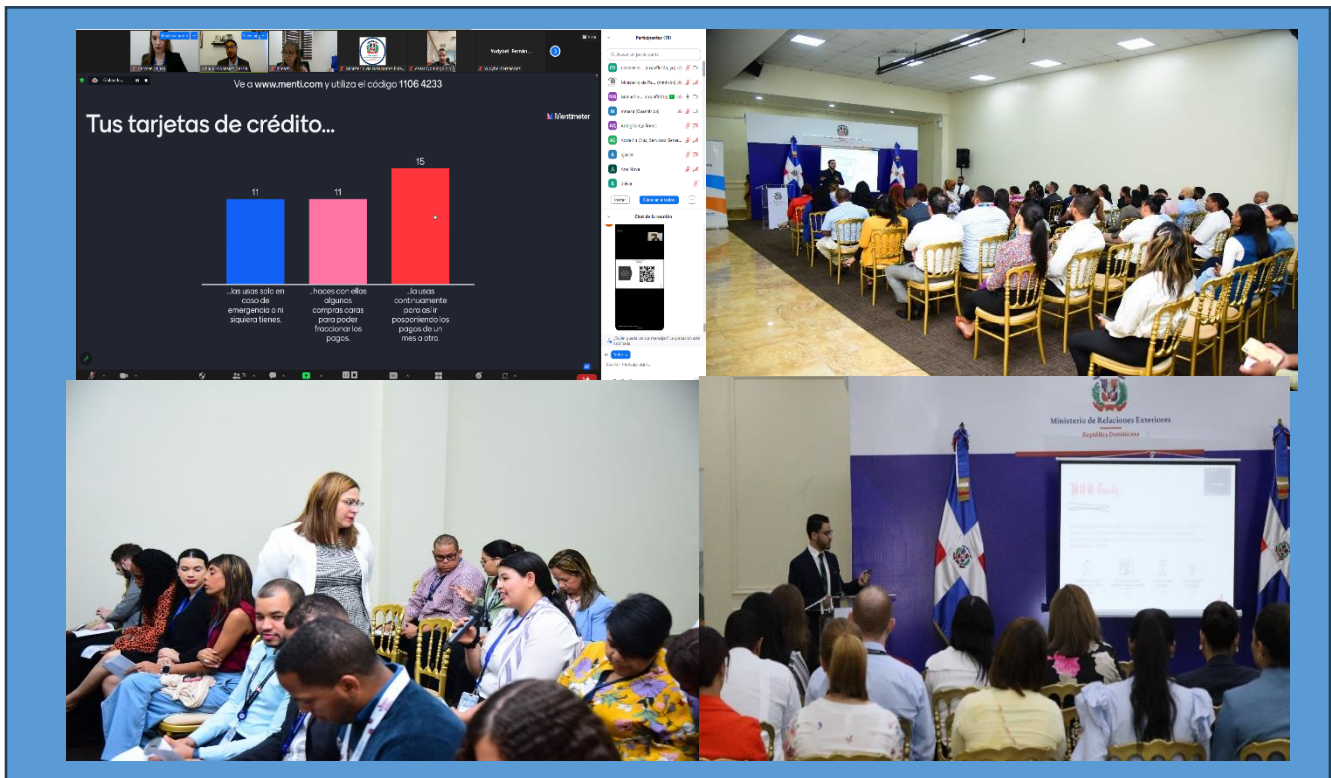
Ve a www.menti.com y utiliza el código 1106 4233

Tus tarjetas de crédito...

Mentimeter

11
...las usas solo en caso de emergencia o ni siquiera tienes.

11
...haces con ellas algunas compras caras para poder fraccionar los pagos.

15
...la usas continuamente pero así ir posponiendo los pagos de un mes a otro.

Yudybel Fermín

Participantes

Chat de la reunión

Ministerio de Relaciones Exteriores
República Dominicana